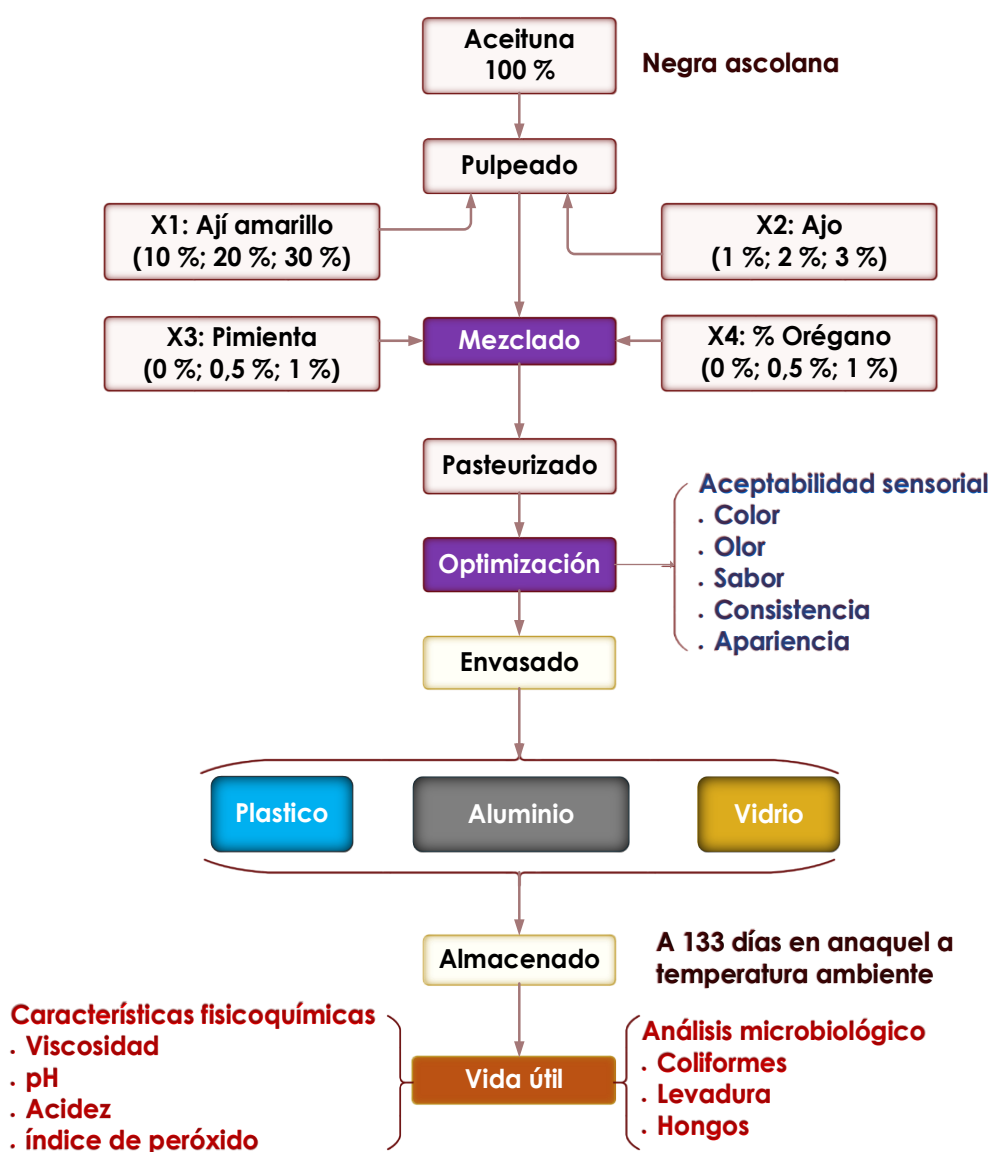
Aceituna
100 %

Negra ascolana

Pulpeado

X1: Ají amarillo
(10 %; 20 %; 30 %)

X2: Ajo
(1 %; 2 %; 3 %)

X3: Pimienta
(0 %; 0,5 %; 1 %)

Mezclado

X4: % Orégano
(0 %; 0,5 %; 1 %)

Pasteurizado

Optimización

Aceptabilidad sensorial
. Color
. Olor
. Sabor
. Consistencia
. Apariencia

Envasado

Plastico

Aluminio

Vidrio

Almacenado

A 133 días en anaquel a temperatura ambiente

Características fisicoquímicas
. Viscosidad
. pH
. Acidez
. índice de peróxido

Vida útil

Análisis microbiológico
. Coliformes
. Levadura
. Hongos